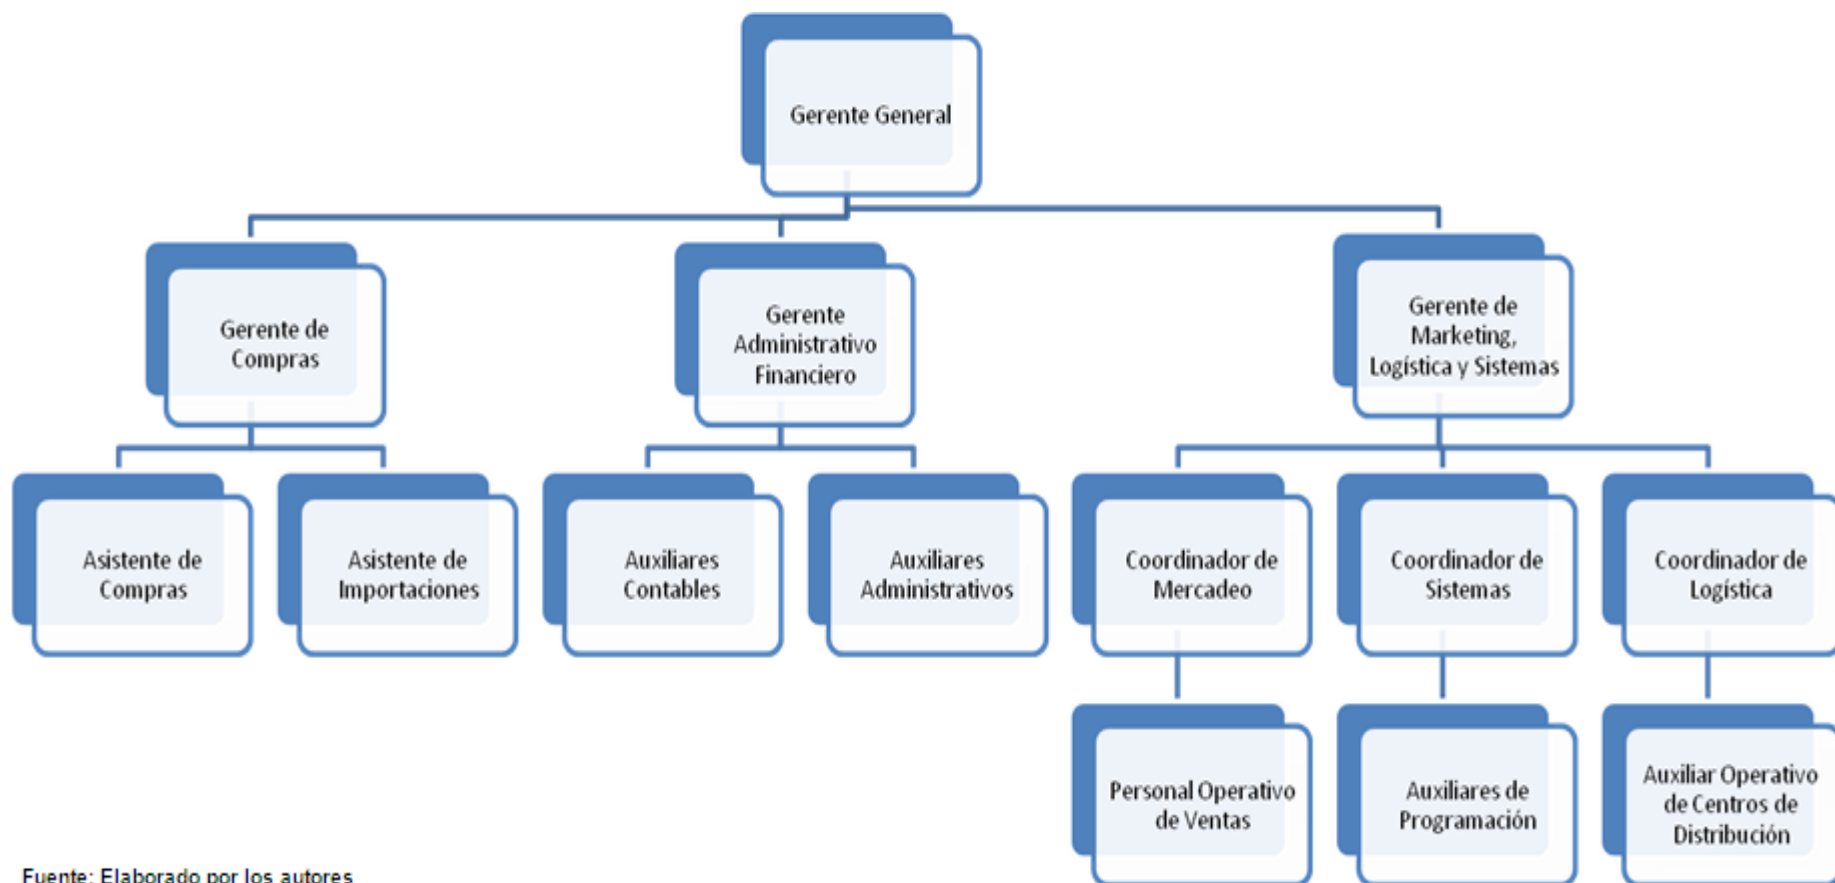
Gerente General

Gerente de Compras

Gerente Administrativo Financiero

Gerente de Marketing, Logística y Sistemas

Asistente de Compras

Asistente de Importaciones

Auxiliares Contables

Auxiliares Administrativos

Coordinador de Mercadeo

Coordinador de Sistemas

Coordinador de Logística

Personal Operativo de Ventas

Auxiliares de Programación

Auxiliar Operativo de Centros de Distribución

Fuente: Elaborado por los autores